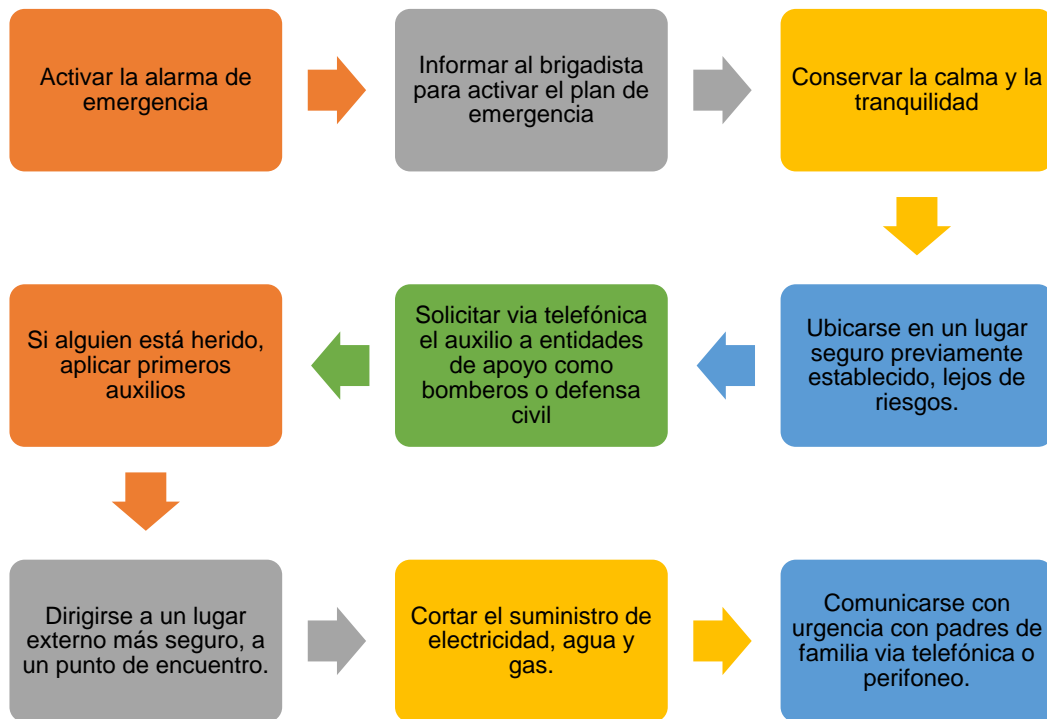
Activar la alarma de emergencia

Informar al brigadista para activar el plan de emergencia

Conservar la calma y la tranquilidad

Ubicarse en un lugar seguro previamente establecido, lejos de riesgos.

Solicitar via telefónica el auxilio a entidades de apoyo como bomberos o defensa civil

Si alguien está herido, aplicar primeros auxilios

Dirigirse a un lugar externo más seguro, a un punto de encuentro.

Cortar el suministro de electricidad, agua y gas.

Comunicarse con urgencia con padres de familia via telefónica o perifoneo.